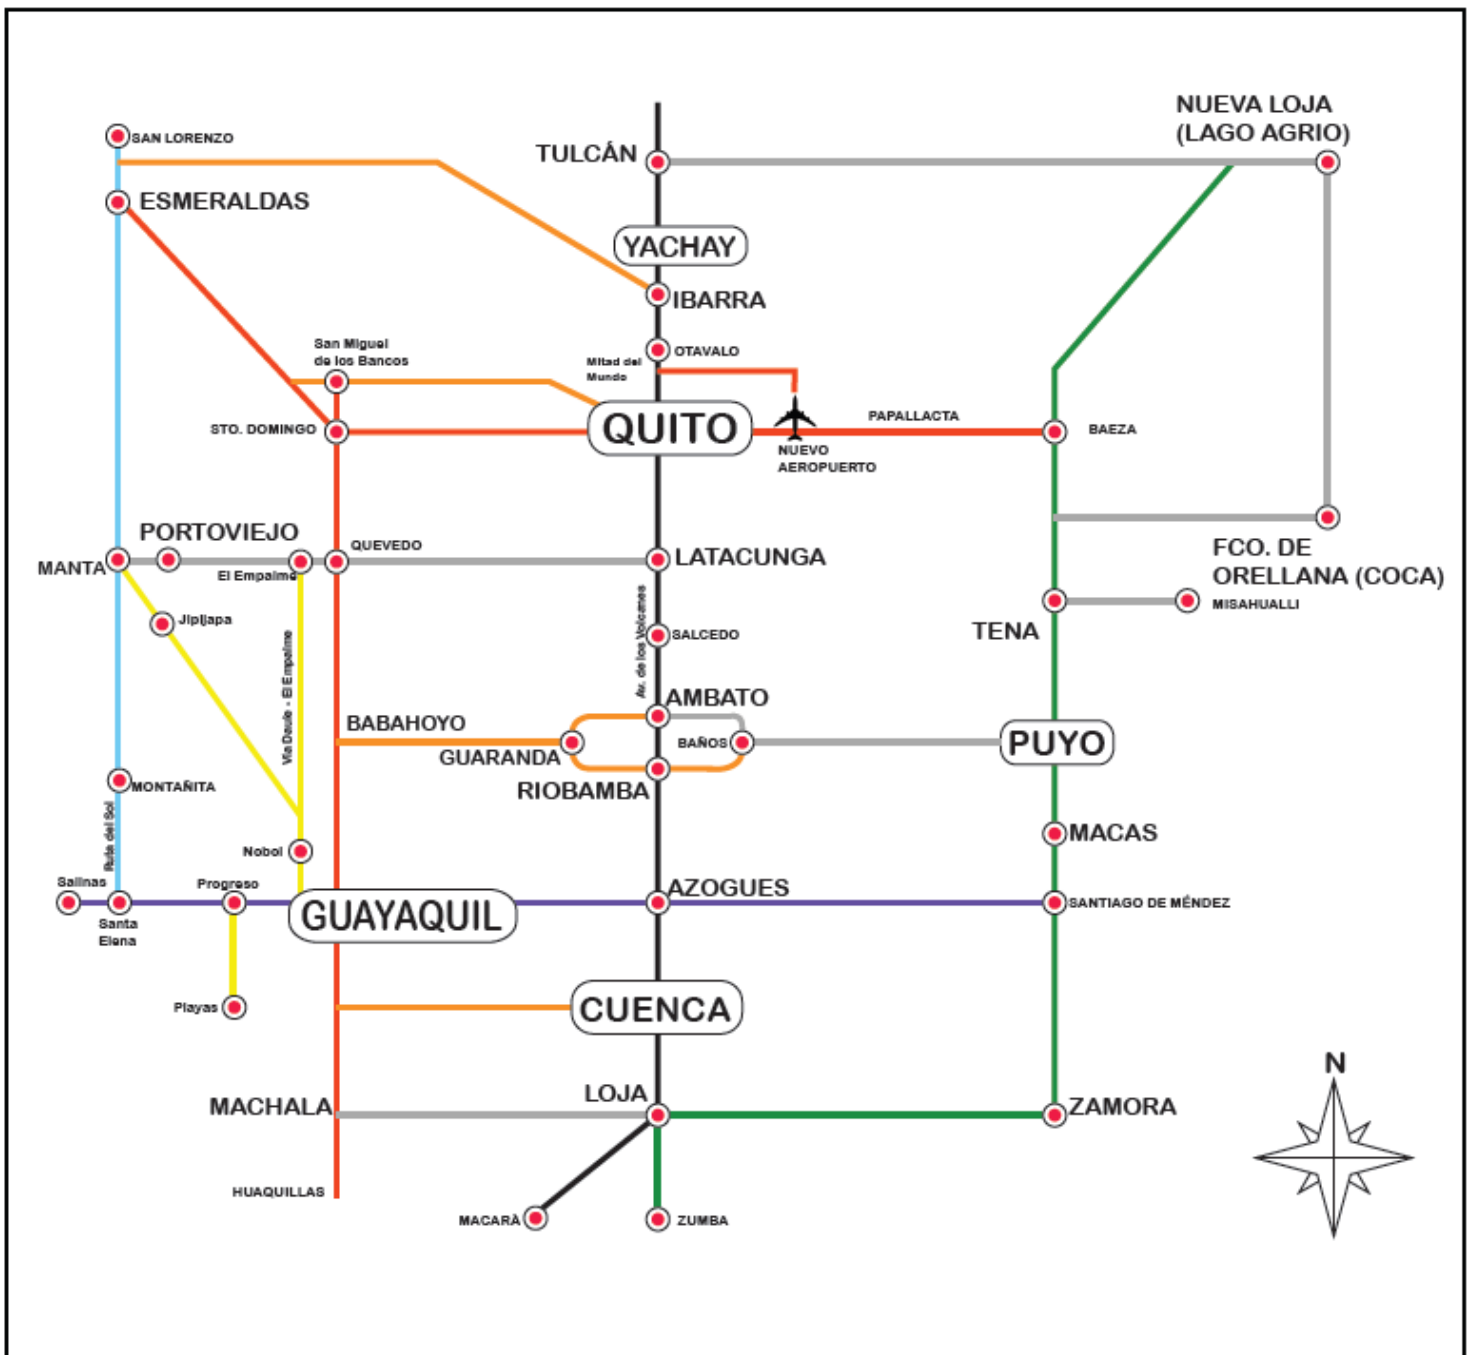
NUEVA LOJA (LAGO AGRIO)

SAN LORENZO

TULCÁN

ESMERALDAS

YACHAY

IBARRA

San Miguel de los Bancos

OTAVALO

Mitad del Mundo

QUITO

PAPALLACTA

STO. DOMINGO

BAEZA

NUEVO AEROPUERTO

PORTOVIEJO

QUEVEDO

FCO. DE ORELLANA (COCA)

MANTA

El Empalme

LATACUNGA

MISAHUALLI

Jipijapa

TENA

SALCEDO

Av. de los Volcanes

Vía Daule - El Empalme

AMBATO

BABAHOYO

BAÑOS

PUYO

GUARANDA

RIOBAMBA

MONTAÑITA

MACAS

Ruta del Sol

Nobol

Salinas

Progreso

AZOGUES

GUAYAQUIL

SANTIAGO DE MÉNDEZ

Santa Elena

Playas

CUENCA

N

MACHALA

LOJA

ZAMORA

HUAQUILLAS

MACARÁ

ZUMBA